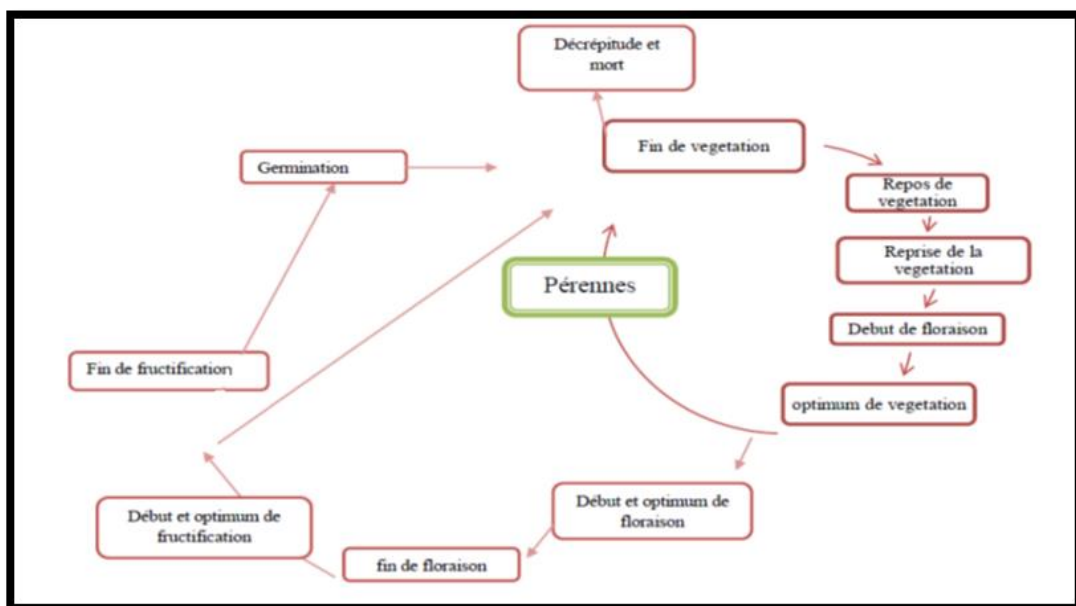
Décrépitude et mort

Fin de vegetation

Germination

Repos de vegetation

Reprise de la vegetation

Pérennes

Debut de floraison

Fin de fructification

optimum de vegetation

Début et optimum de floraison

Début et optimum de fructification

fin de floraison